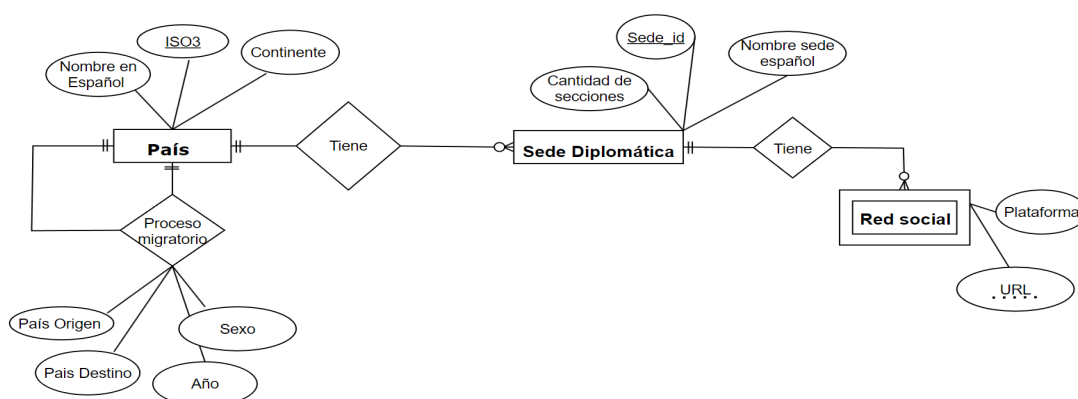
ISO3

Nombre en Español

Continente

País

Tiene

Sede_id

Cantidad de secciones

Nombre sede español

Sede Diplomática

Tiene

Red social

Plataforma

URL

Proceso migratorio

País Origen

Sexo

Pais Destino

Año